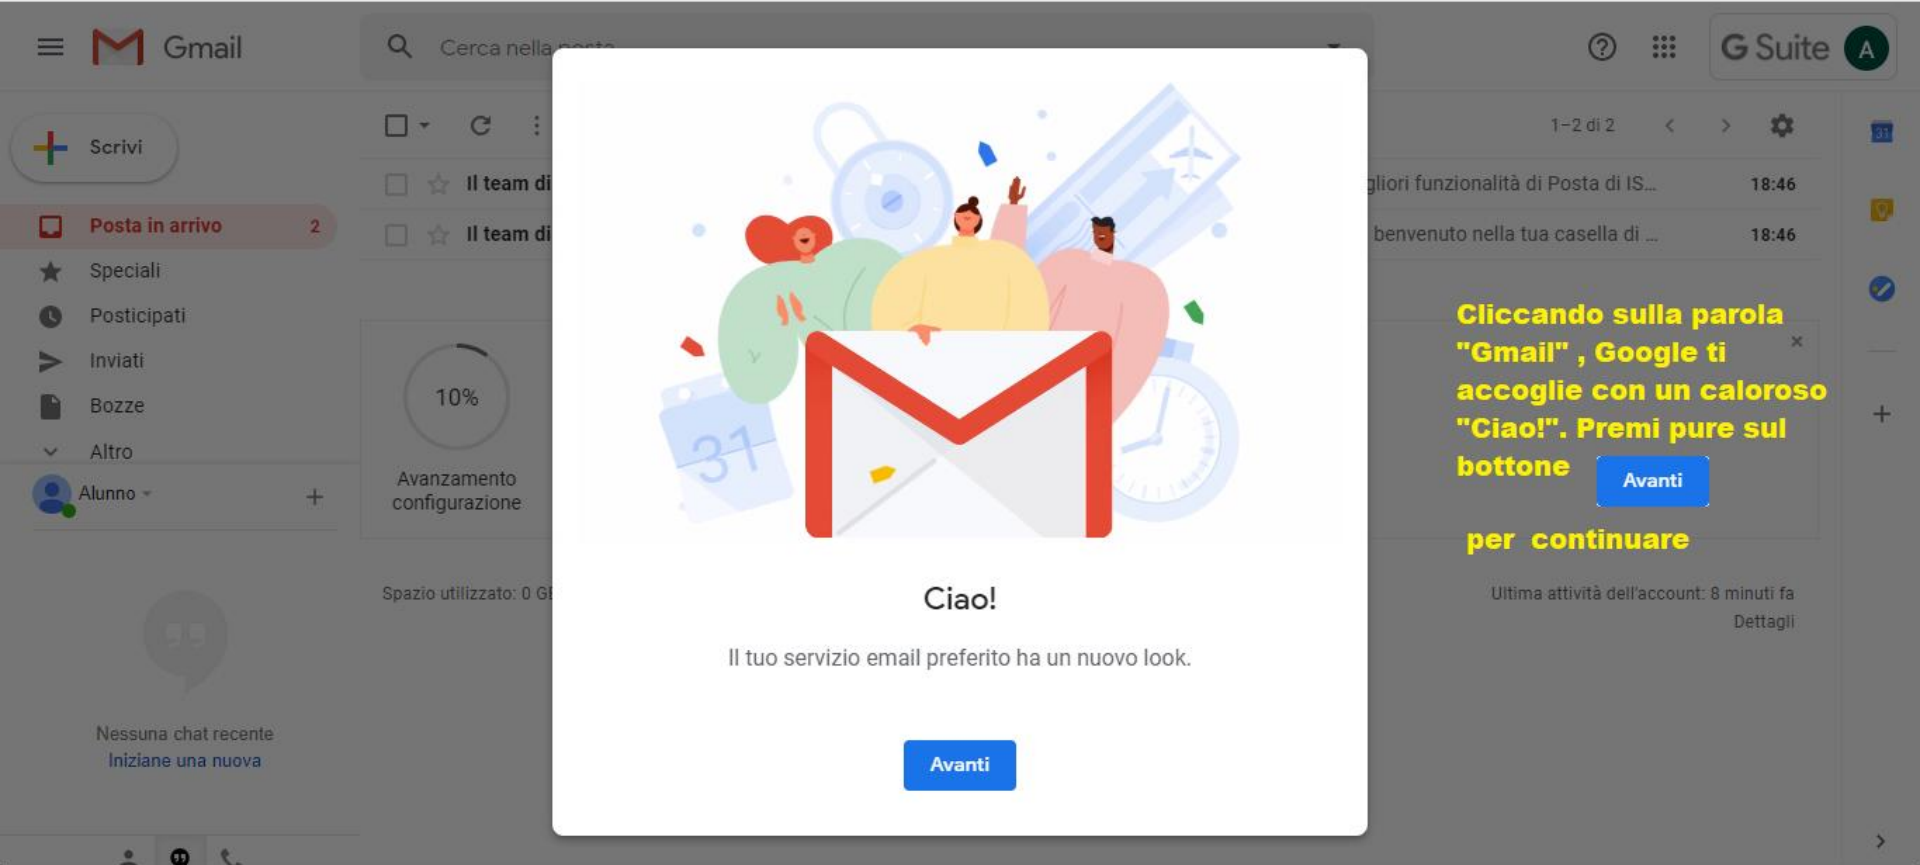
Gmail

Cerca nella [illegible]

G Suite

A

Scrivi

Posta in arrivo 2

Speciali

Posticipati

Inviati

Bozze

Altro

Alunno

1–2 di 2

Il team di

Il team di

gliori funzionalità di Posta di IS...

18:46

benvenuto nella tua casella di ...

18:46

10%

Avanzamento configurazione

Spazio utilizzato: 0 GB

Ultima attività dell'account: 8 minuti fa

Dettagli

Nessuna chat recente

Iniziane una nuova

31

Ciao!

Il tuo servizio email preferito ha un nuovo look.

Avanti

Cliccando sulla parola "Gmail" , Google ti accoglie con un caloroso "Ciao!". Premi pure sul bottone Avanti per continuare